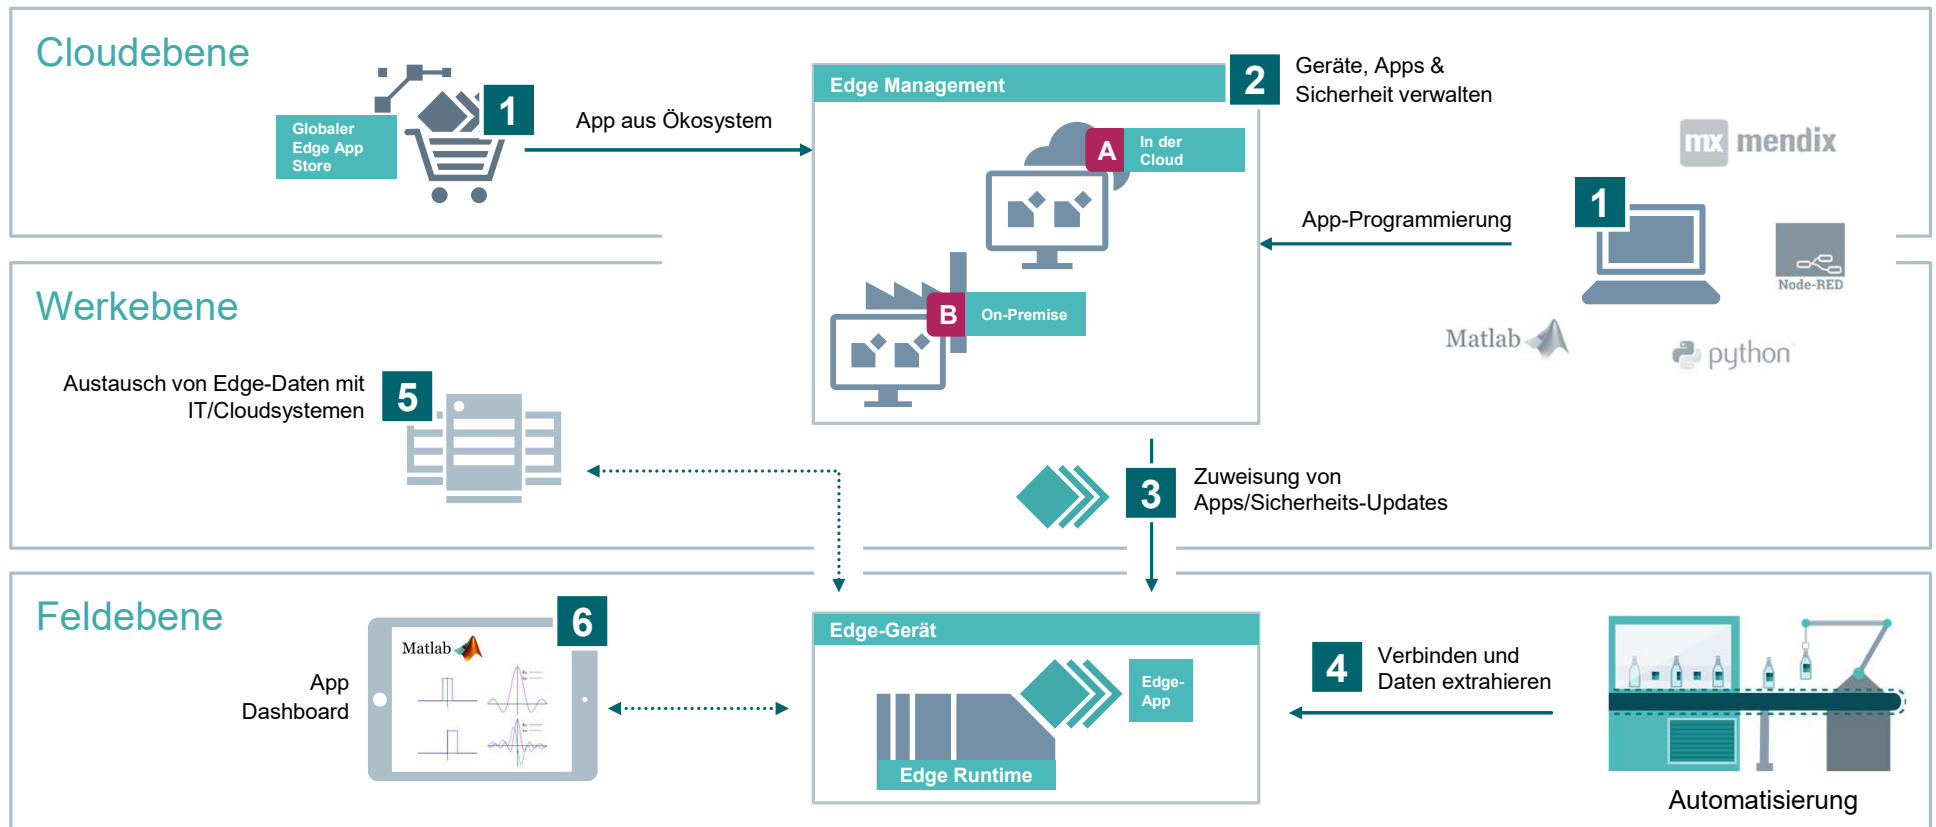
Cloudebene

Globaler Edge App Store

1

App aus Ökosystem

Edge Management

2

Geräte, Apps & Sicherheit verwalten

A In der Cloud

B On-Premise

App-Programmierung

1

mx mendix

Node-RED

Matlab

python

Werkebene

Austausch von Edge-Daten mit IT/Cloudsystemen

5

3

Zuweisung von Apps/Sicherheits-Updates

Feldebene

Matlab

6

App Dashboard

Edge-Gerät

Edge-App

Edge Runtime

4

Verbinden und Daten extrahieren

Automatisierung